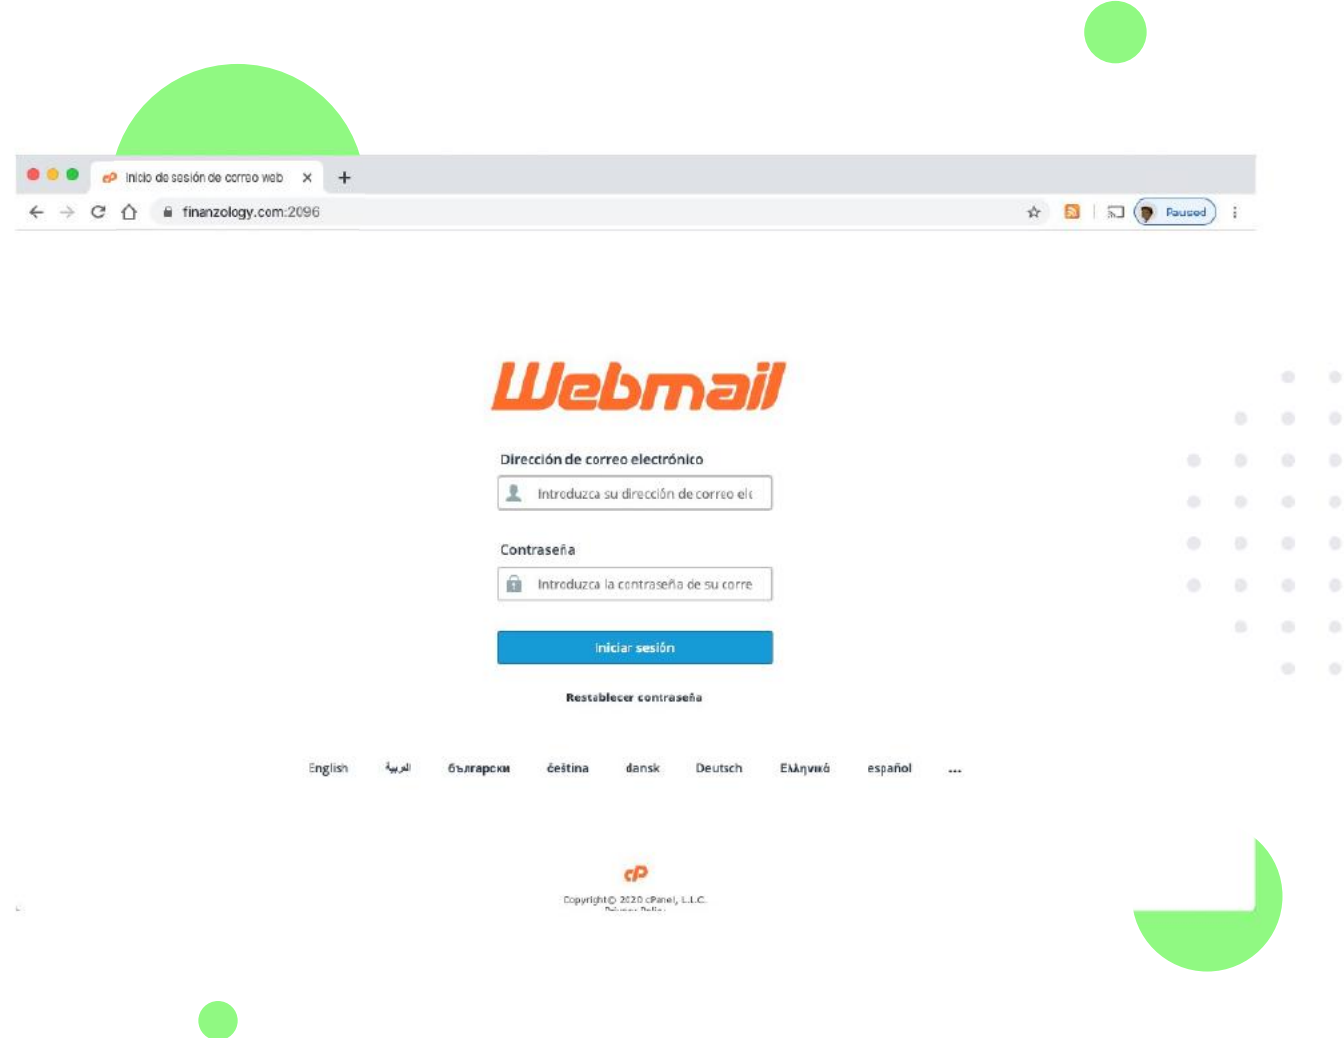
Inicio de sesión de correo web
finanzology.com:2096
Paused

Webmail

Dirección de correo electrónico
Introduzca su dirección de correo ele

Contraseña
Introduzca la contraseña de su corre

Iniciar sesión

Restablecer contraseña

English العربية български čeština dansk Deutsch Ελληνικά español ...

cP
Copyright© 2020 cPanel, L.L.C.
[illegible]